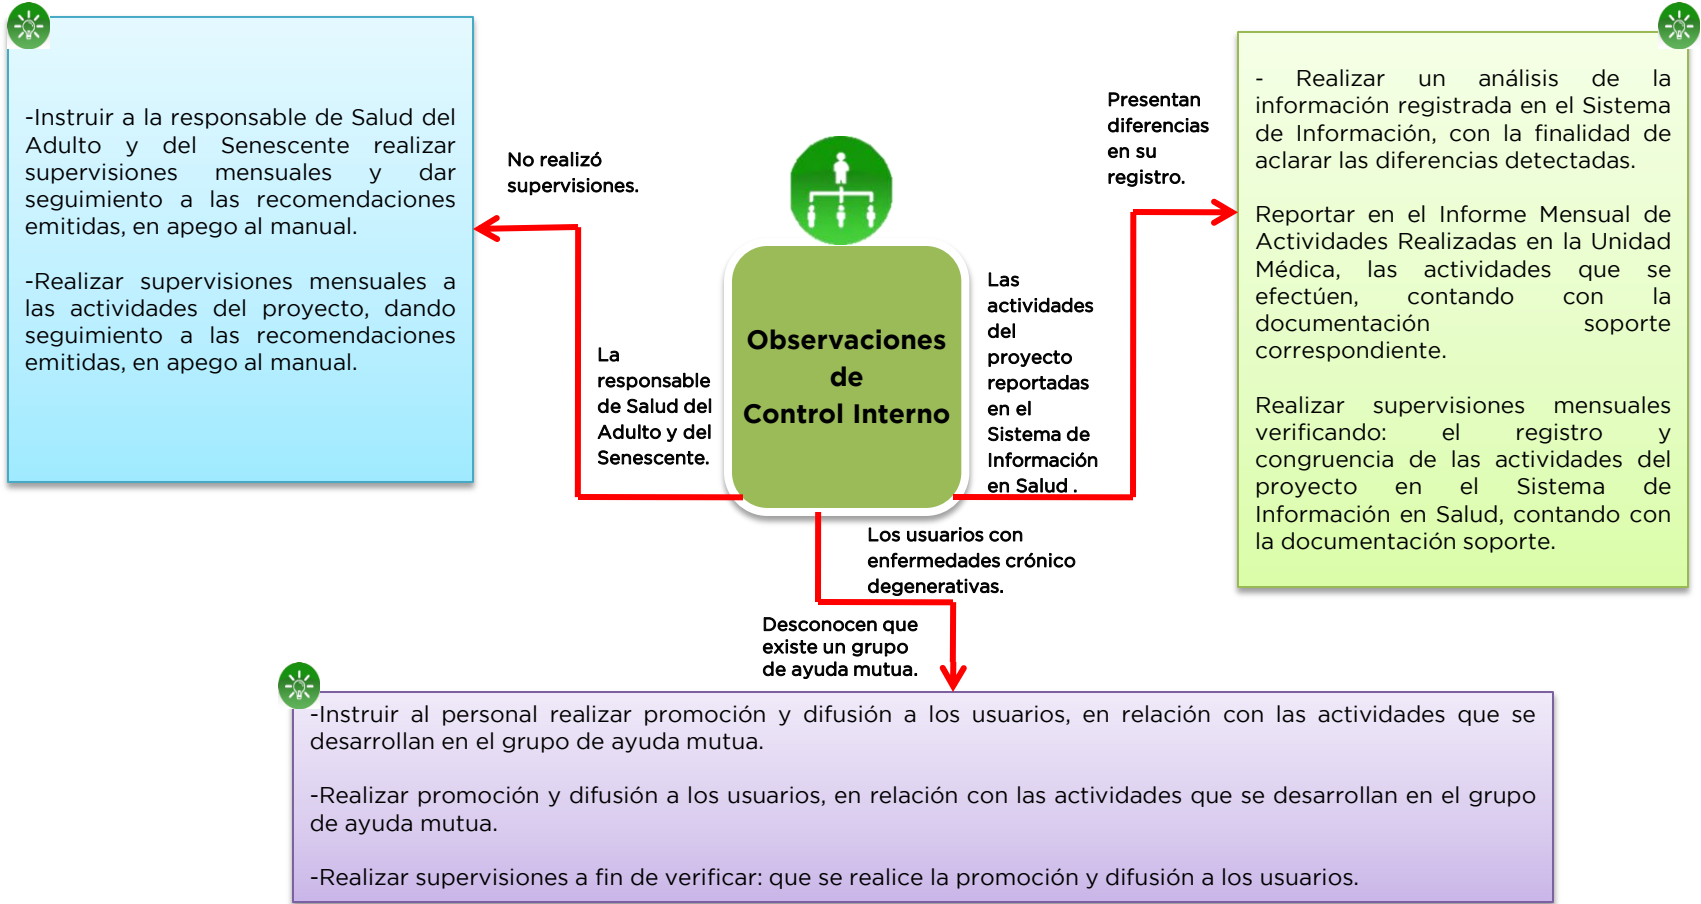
-Instruir a la responsable de Salud del Adulto y del Senescente realizar supervisiones mensuales y dar seguimiento a las recomendaciones emitidas, en apego al manual.

-Realizar supervisiones mensuales a las actividades del proyecto, dando seguimiento a las recomendaciones emitidas, en apego al manual.

No realizó supervisiones.

La responsable de Salud del Adulto y del Senescente.

Observaciones de Control Interno

Presentan diferencias en su registro.

Las actividades del proyecto reportadas en el Sistema de Información en Salud .

- Realizar un análisis de la información registrada en el Sistema de Información, con la finalidad de aclarar las diferencias detectadas.

Reportar en el Informe Mensual de Actividades Realizadas en la Unidad Médica, las actividades que se efectúen, contando con la documentación soporte correspondiente.

Realizar supervisiones mensuales verificando: el registro y congruencia de las actividades del proyecto en el Sistema de Información en Salud, contando con la documentación soporte.

Los usuarios con enfermedades crónico degenerativas.

Desconocen que existe un grupo de ayuda mutua.

-Instruir al personal realizar promoción y difusión a los usuarios, en relación con las actividades que se desarrollan en el grupo de ayuda mutua.

-Realizar promoción y difusión a los usuarios, en relación con las actividades que se desarrollan en el grupo de ayuda mutua.

-Realizar supervisiones a fin de verificar: que se realice la promoción y difusión a los usuarios.